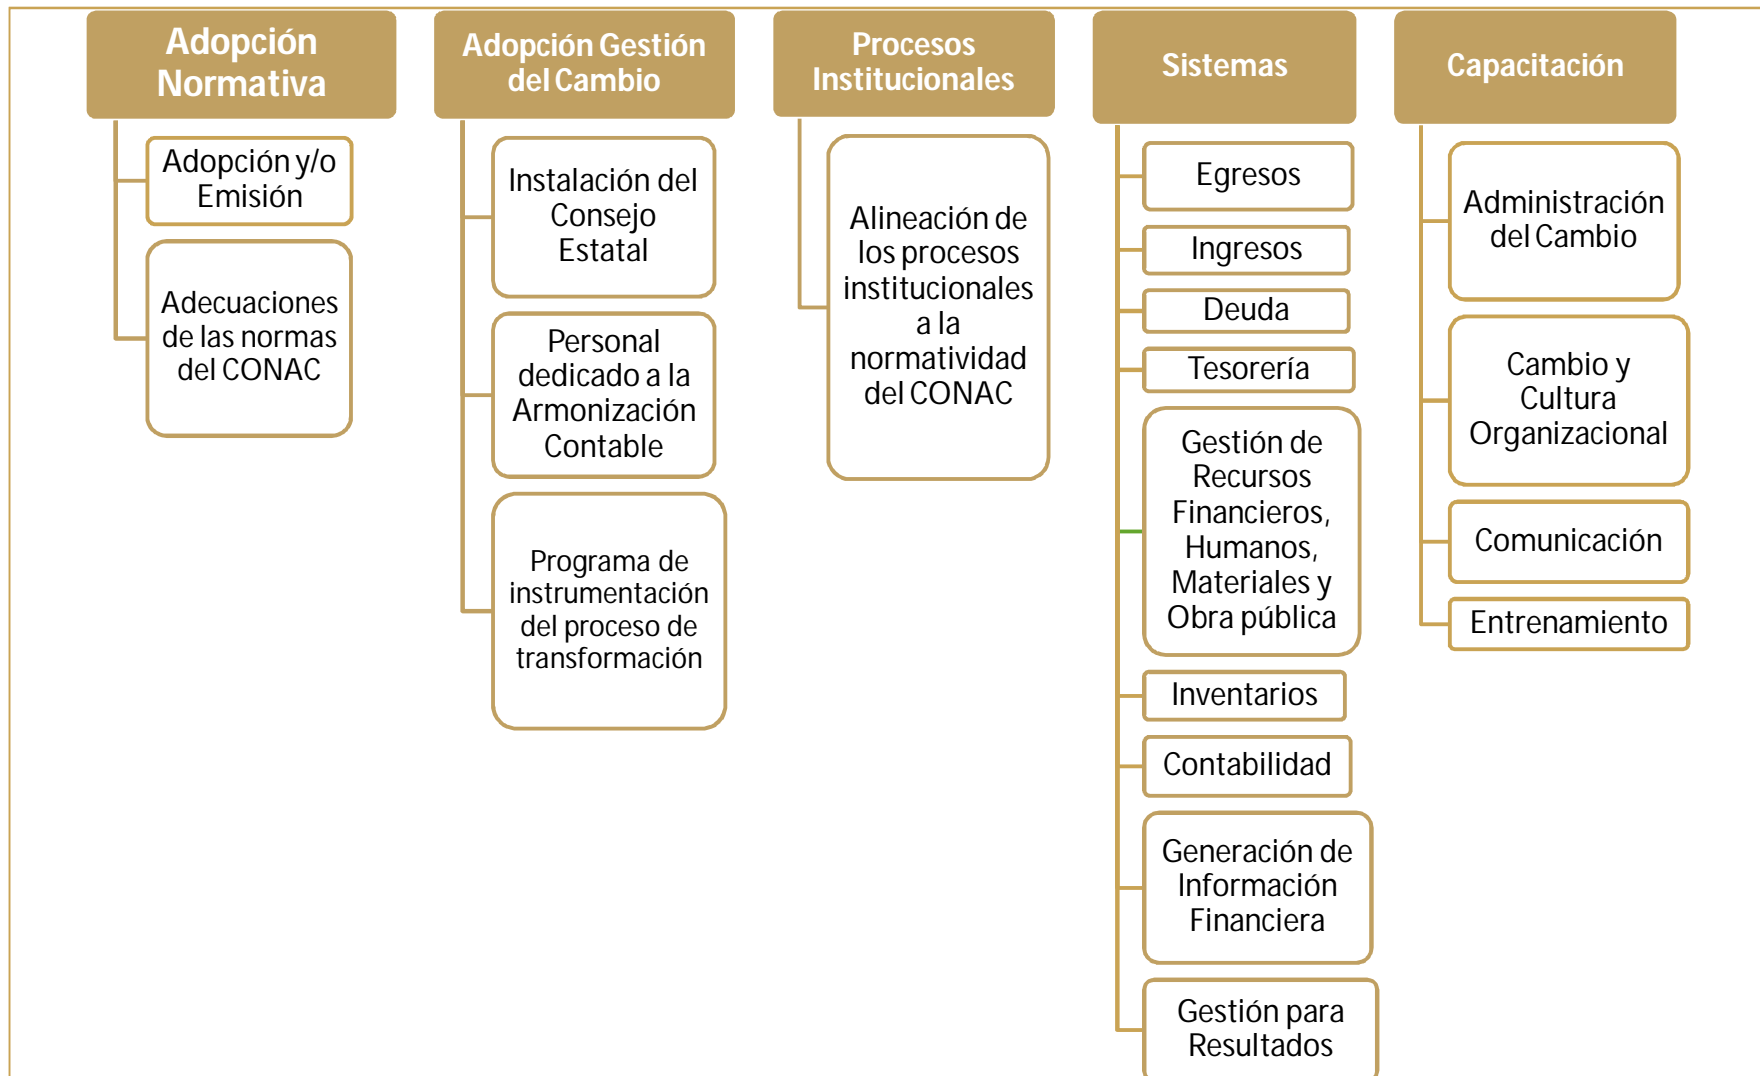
Adopción Normativa

Adopción y/o Emisión

Adecuaciones de las normas del CONAC

Adopción Gestión del Cambio

Instalación del Consejo Estatal

Personal dedicado a la Armonización Contable

Programa de instrumentación del proceso de transformación

Procesos Institucionales

Alineación de los procesos institucionales a la normatividad del CONAC

Sistemas

Egresos

Ingresos

Deuda

Tesorería

Gestión de Recursos Financieros, Humanos, Materiales y Obra pública

Inventarios

Contabilidad

Generación de Información Financiera

Gestión para Resultados

Capacitación

Administración del Cambio

Cambio y Cultura Organizacional

Comunicación

Entrenamiento